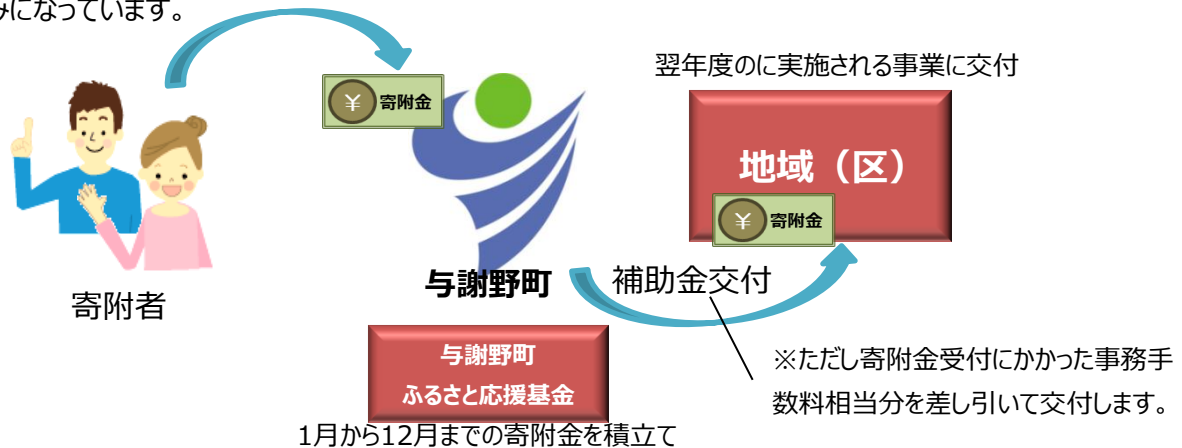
みになっています。

¥ 寄附金

寄附者

与謝野町

翌年度のに実施される事業に交付

地域（区）

¥ 寄附金

補助金交付

※ただし寄附金受付にかかった事務手数料相当分を差し引いて交付します。

与謝野町
ふるさと応援基金

1月から12月までの寄附金を積立て